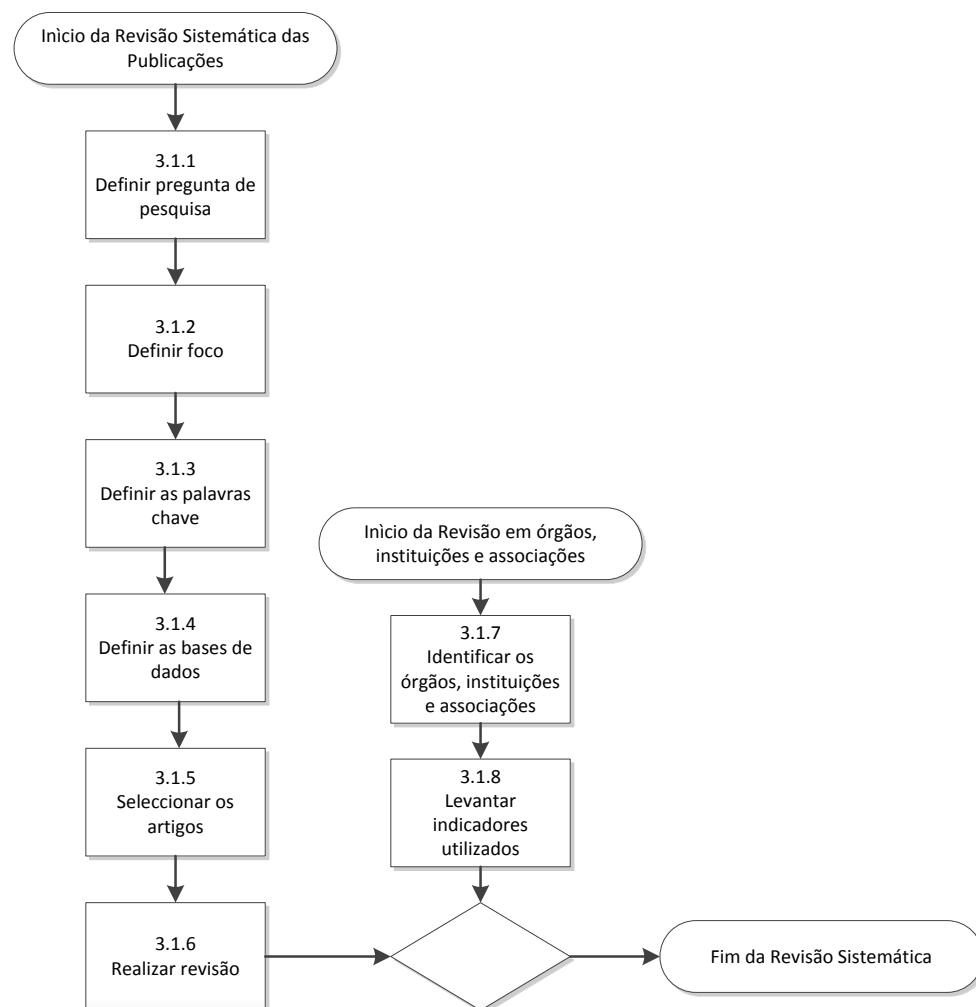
Inìcio da Revisão Sistemática das Publicações

3.1.1
Definir pregunta de pesquisa

3.1.2
Definir foco

3.1.3
Definir as palavras chave

3.1.4
Definir as bases de dados

3.1.5
Seleccionar os artigos

3.1.6
Realizar revisão

Inìcio da Revisão em órgãos, instituições e associações

3.1.7
Identificar os órgãos, instituições e associações

3.1.8
Levantar indicadores utilizados

Fim da Revisão Sistemática